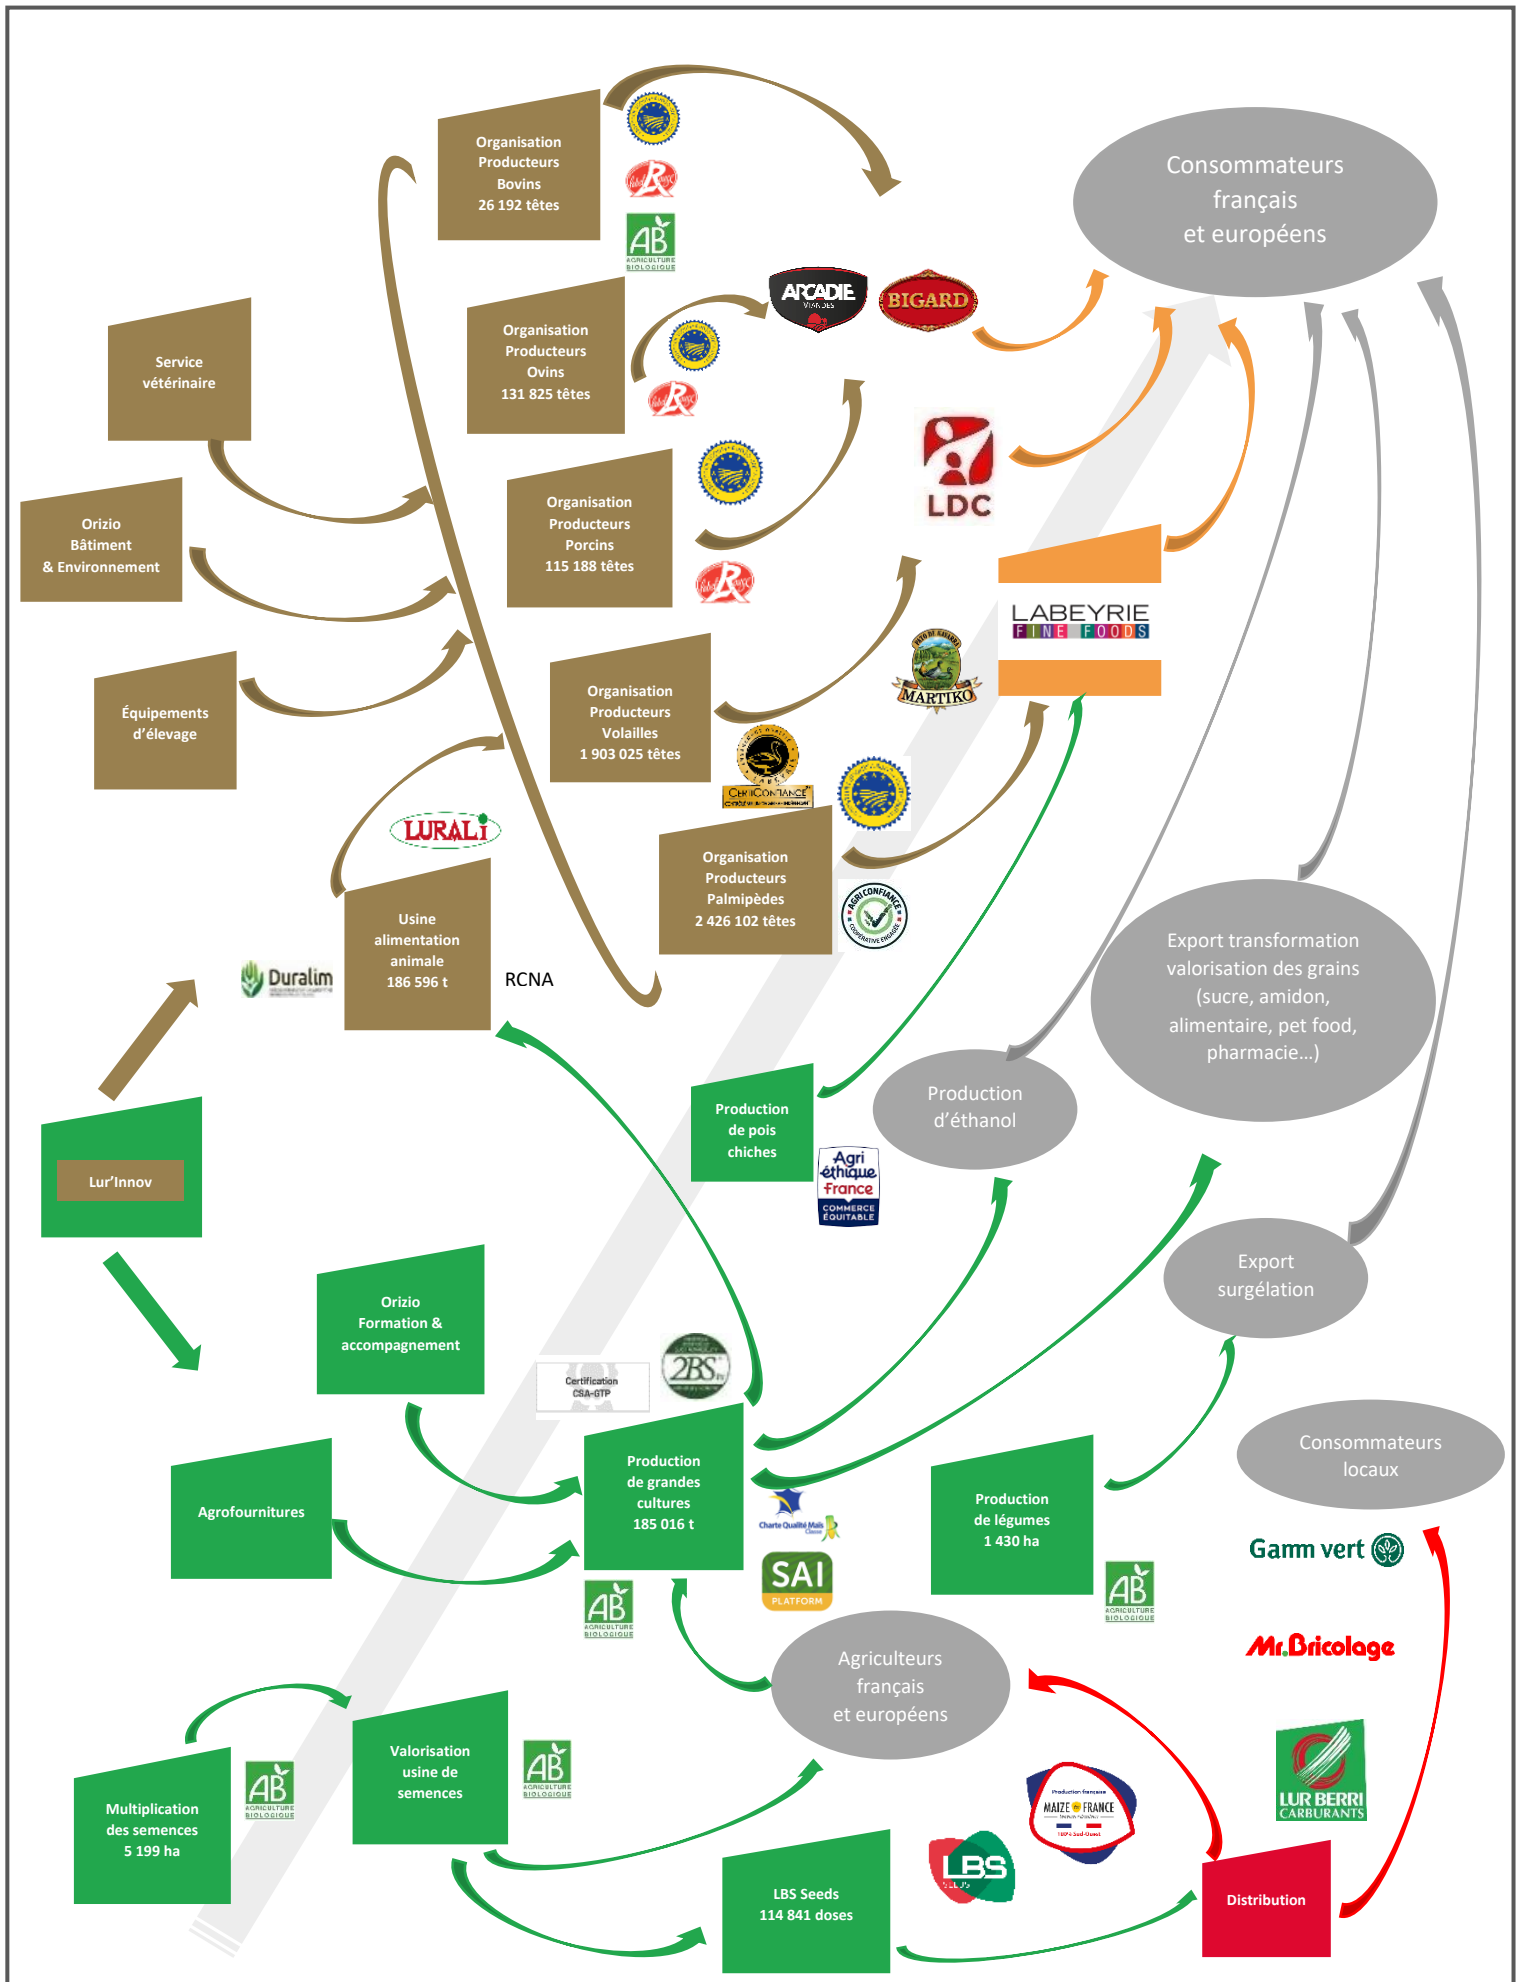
Organisation Producteurs Bovins 26 192 têtes

AB AGRICULTURE BIOLOGIQUE

Consommateurs français et européens

Service vétérinaire

Organisation Producteurs Ovins 131 825 têtes

ARCADIE VIANDES

BIGARD

Orizio Bâtiment & Environnement

Organisation Producteurs Porcins 115 188 têtes

LDC

Équipements d'élevage

LABEYRIE FINE FOODS

MARTIKO

Organisation Producteurs Volailles 1 903 025 têtes

CERTICONFIANCE

LURALI

Organisation Producteurs Palmipèdes 2 426 102 têtes

AGRICONFIANCE

Usine alimentation animale 186 596 t

Duralim

RCNA

Export transformation valorisation des grains (sucre, amidon, alimentaire, pet food, pharmacie…)

Production de pois chiches

Production d'éthanol

Agri éthique France COMMERCE ÉQUITABLE

Lur'Innov

Export surgélation

Orizio Formation & accompagnement

Certification CSA-GTP

2BS

Agrofournitures

Production de grandes cultures 185 016 t

Consommateurs locaux

Charte Qualité Maïs

SAI PLATFORM

Production de légumes 1 430 ha

AB AGRICULTURE BIOLOGIQUE

Gamm vert

Mr.Bricolage

AB AGRICULTURE BIOLOGIQUE

Agriculteurs français et européens

Multiplication des semences 5 199 ha

AB AGRICULTURE BIOLOGIQUE

Valorisation usine de semences

AB AGRICULTURE BIOLOGIQUE

MAIZE FRANCE

LUR BERRI CARBURANTS

LBS

LBS Seeds 114 841 doses

Distribution